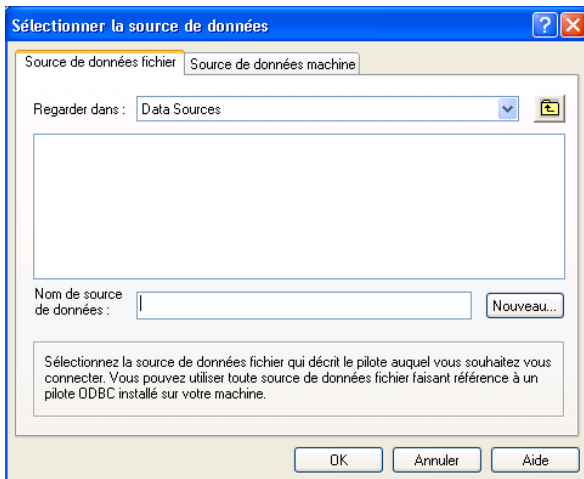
Sélectionner la source de données

Source de données fichier | Source de données machine

Regarder dans : Data Sources

Nom de source de données :

Nouveau...

Sélectionnez la source de données fichier qui décrit le pilote auquel vous souhaitez vous connecter. Vous pouvez utiliser toute source de données fichier faisant référence à un pilote ODBC installé sur votre machine.

OK | Annuler | Aide